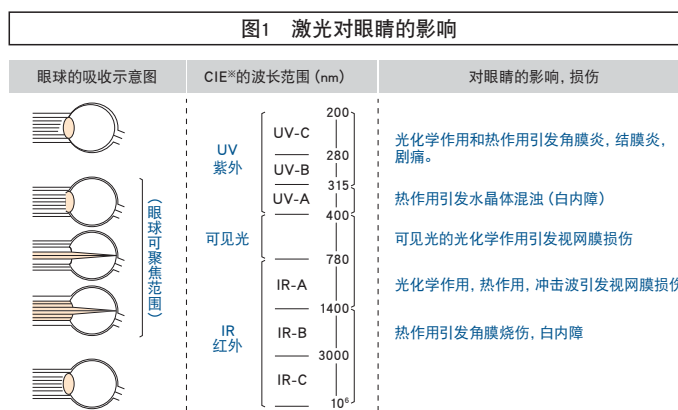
图1 激光对眼睛的影响

| 眼球的吸收示意图 | CIE※的波长范围（nm） | 对眼睛的影响，损伤 |
|---|---|---|
| | UV 紫外 UV-C 200 280 | 光化学作用和热作用引发角膜炎，结膜炎，剧痛。 |
| （眼球可聚焦范围） | UV-B 315 UV-A 400 | 热作用引发水晶体混浊（白内障） |
| | 可见光 780 | 可见光的光化学作用引发视网膜损伤 |
| | IR 红外 IR-A 1400 | 光化学作用，热作用，冲击波引发视网膜损伤 |
| | IR-B 3000 | 热作用引发角膜烧伤，白内障 |
| | IR-C $10^6$ | |